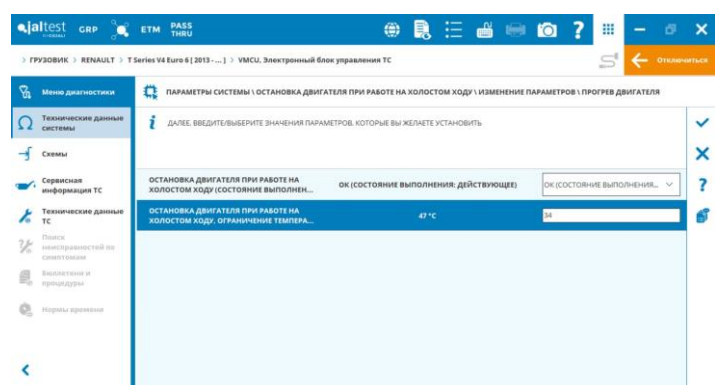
jaltest GRP ETM PASS THRU

> ГРУЗОВИК > RENAULT > T Series V4 Euro 6 [ 2013 - ... ] > VMCU. Электронный блок управления ТС

Отключиться

Меню диагностики

Технические данные системы

Схемы

Сервисная информация ТС

Технические данные ТС

Поиск неисправностей по симптомам

Бюллетени и процедуры

Нормы времени

ПАРАМЕТРЫ СИСТЕМЫ \ ОСТАНОВКА ДВИГАТЕЛЯ ПРИ РАБОТЕ НА ХОЛОСТОМ ХОДУ \ ИЗМЕНЕНИЕ ПАРАМЕТРОВ \ ПРОГРЕВ ДВИГАТЕЛЯ

ДАЛЕЕ, ВВЕДИТЕ/ВЫБЕРИТЕ ЗНАЧЕНИЯ ПАРАМЕТРОВ, КОТОРЫЕ ВЫ ЖЕЛАЕТЕ УСТАНОВИТЬ

| ОСТАНОВКА ДВИГАТЕЛЯ ПРИ РАБОТЕ НА ХОЛОСТОМ ХОДУ (СОСТОЯНИЕ ВЫПОЛНЕН... | ОК (СОСТОЯНИЕ ВЫПОЛНЕНИЯ: ДЕЙСТВУЮЩЕЕ) | ОК (СОСТОЯНИЕ ВЫПОЛНЕНИЯ... |
|---|---|---|
| ОСТАНОВКА ДВИГАТЕЛЯ ПРИ РАБОТЕ НА ХОЛОСТОМ ХОДУ, ОГРАНИЧЕНИЕ ТЕМПЕРА... | 47 °C | 34 |